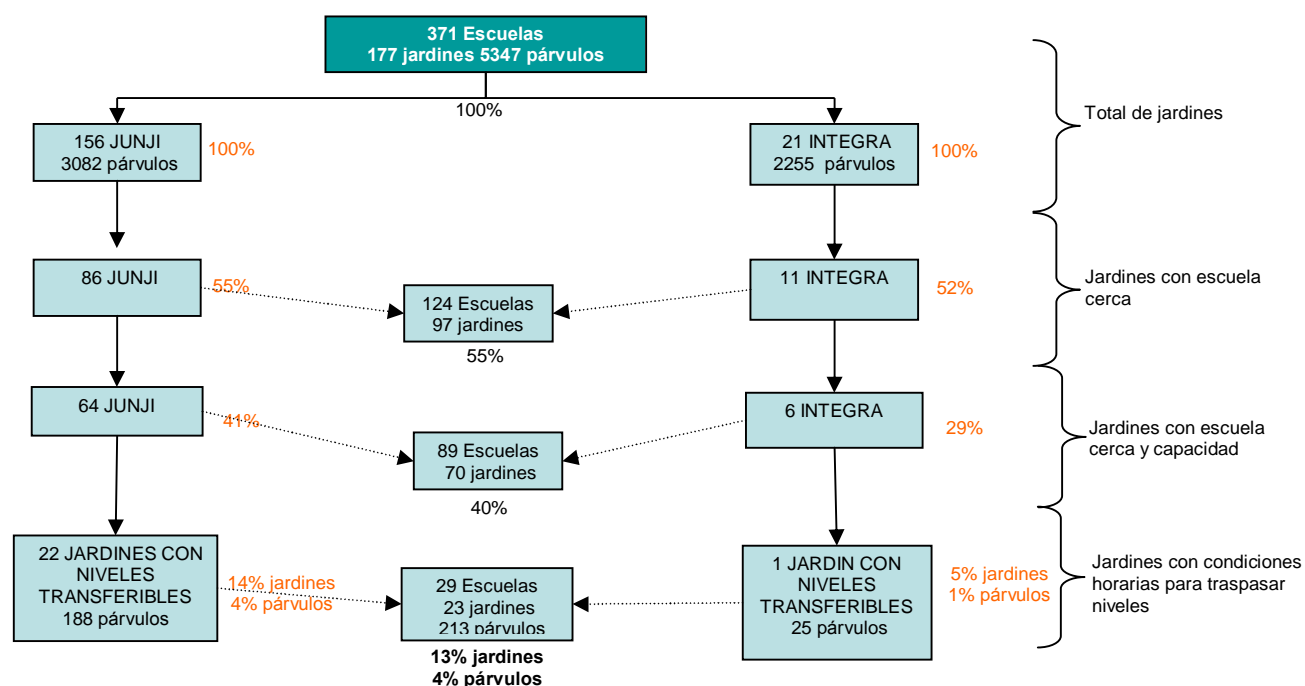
371 Escuelas
177 jardines 5347 párvulos

100%

156 JUNJI
3082 párvulos

100%

21 INTEGRA
2255 párvulos

100%

Total de jardines

86 JUNJI

55%

124 Escuelas
97 jardines

55%

11 INTEGRA

52%

Jardines con escuela cerca

64 JUNJI

41%

89 Escuelas
70 jardines

40%

6 INTEGRA

29%

Jardines con escuela cerca y capacidad

22 JARDINES CON NIVELES TRANSFERIBLES
188 párvulos

14% jardines
4% párvulos

29 Escuelas
23 jardines
213 párvulos

13% jardines
4% párvulos

1 JARDIN CON NIVELES TRANSFERIBLES
25 párvulos

5% jardines
1% párvulos

Jardines con condiciones horarias para traspasar niveles